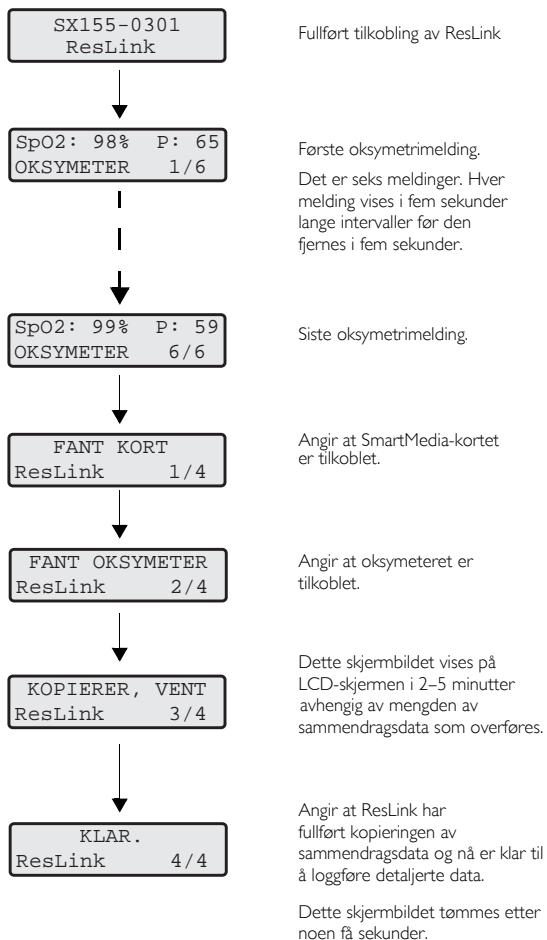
SX155-0301
ResLink

Fullført tilkobling av ResLink

SpO2: 98% P: 65
OKSYMETER 1/6

Første oksymetrimelding.

Det er seks meldinger. Hver melding vises i fem sekunder lange intervaller før den fjernes i fem sekunder.

SpO2: 99% P: 59
OKSYMETER 6/6

Siste oksymetrimelding.

FANT KORT
ResLink 1/4

Angir at SmartMedia-kortet er tilkoblet.

FANT OKSYMETER
ResLink 2/4

Angir at oksymeteret er tilkoblet.

KOPIERER, VENT
ResLink 3/4

Dette skjermbildet vises på LCD-skjermen i 2–5 minutter avhengig av mengden av sammendragsdata som overføres.

KLAR.
ResLink 4/4

Angir at ResLink har fullført kopieringen av sammendragsdata og nå er klar til å loggføre detaljerte data.

Dette skjermbildet tømmes etter noen få sekunder.